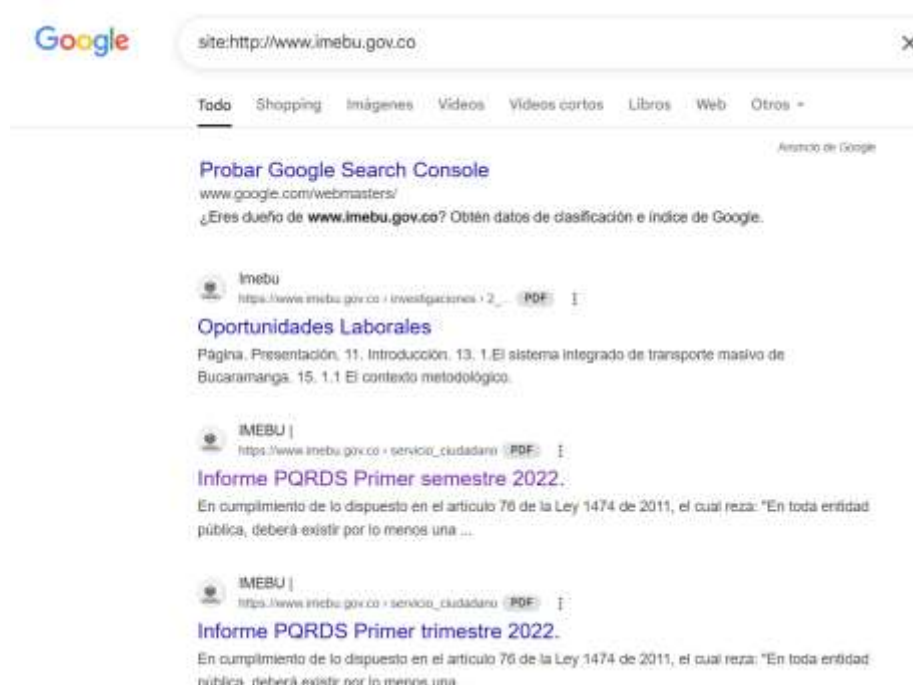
Google

site:http://www.imebu.gov.co

Todo Shopping Imágenes Videos Videos cortos Libros Web Otros

Anuncio de Google

Probar Google Search Console
www.google.com/webmasters/
¿Eres dueño de www.imebu.gov.co? Obtén datos de clasificación e índice de Google.

Imebu
https://www.imebu.gov.co › investigaciones › 2_ PDF

Oportunidades Laborales
Página. Presentación. 11. Introducción. 13. 1.El sistema integrado de transporte masivo de Bucaramanga. 15. 1.1 El contexto metodológico.

IMEBU |
https://www.imebu.gov.co › servicio_ciudadano PDF

Informe PQRDS Primer semestre 2022.
En cumplimiento de lo dispuesto en el artículo 76 de la Ley 1474 de 2011, el cual reza: "En toda entidad pública, deberá existir por lo menos una ...

IMEBU |
https://www.imebu.gov.co › servicio_ciudadano PDF

Informe PQRDS Primer trimestre 2022.
En cumplimiento de lo dispuesto en el artículo 76 de la Ley 1474 de 2011, el cual reza: "En toda entidad pública, deberá existir por lo menos una ...